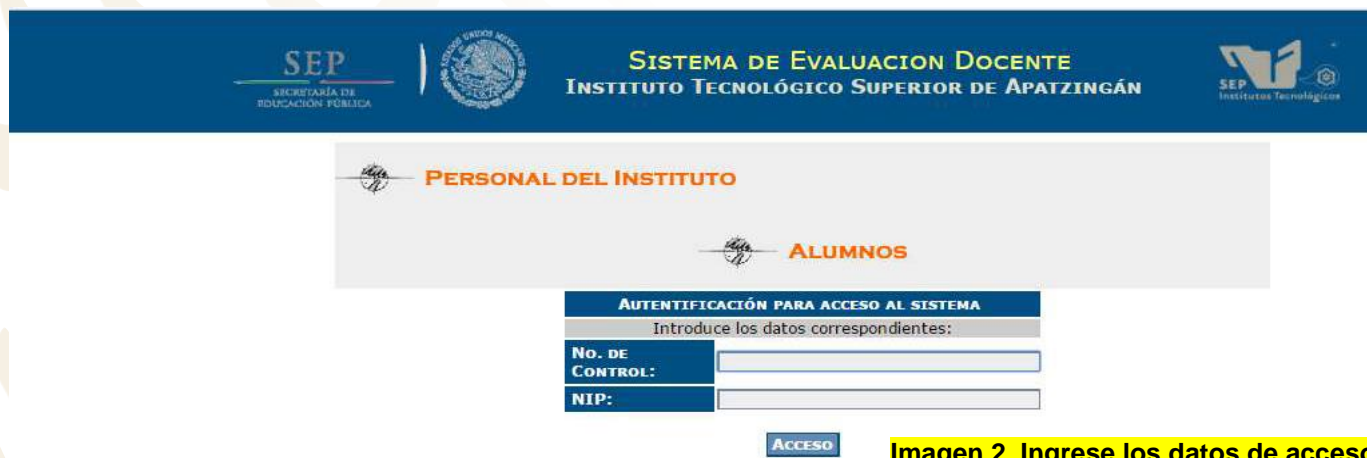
SEP
SECRETARÍA DE EDUCACIÓN PÚBLICA

Sistema de Evaluacion Docente
Instituto Tecnológico Superior de Apatzingán

SEP
Institutos Tecnológicos

Personal del Instituto

Alumnos

| Autentificación para acceso al sistema | |
|---|---|
| Introduce los datos correspondientes: | |
| No. de Control: | |
| NIP: | |

Acceso

Imagen 2. Ingrese los datos de acces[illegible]